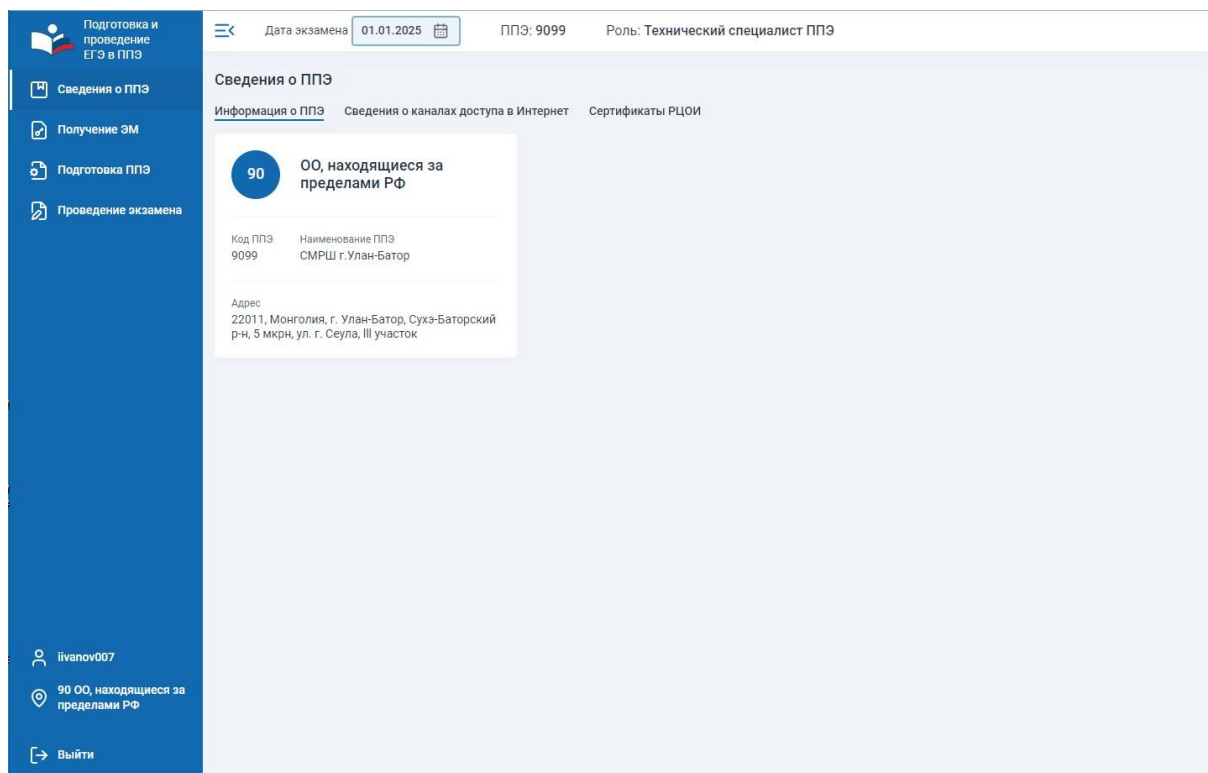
Подготовка и проведение ЕГЭ в ППЭ

Сведения о ППЭ

Получение ЭМ

Подготовка ППЭ

Проведение экзамена

Дата экзамена 01.01.2025

ППЭ: 9099

Роль: Технический специалист ППЭ

Сведения о ППЭ

Информация о ППЭ Сведения о каналах доступа в Интернет Сертификаты РЦОИ

90

ОО, находящиеся за пределами РФ

Код ППЭ
9099

Наименование ППЭ
СМРШ г.Улан-Батор

Адрес
22011, Монголия, г. Улан-Батор, Сухэ-Баторский р-н, 5 мкрн, ул. г. Сеула, III участок

iivanov007

90 ОО, находящиеся за пределами РФ

Выйти